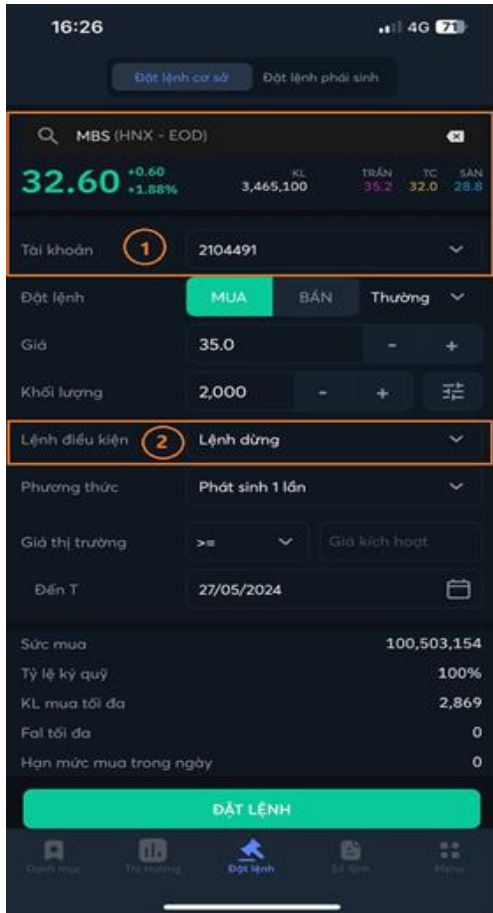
16:26

4G 71

Đặt lệnh cơ sở | Đặt lệnh phái sinh

MBS (HNX - EOD)

32.60 +0.60 +1.88%

KL 3,465,100

TRẦN 35.2 TC 32.0 SÀN 28.8

Tài khoản 1 2104491

Đặt lệnh MUA BÁN Thường

Giá 35.0 - +

Khối lượng 2,000 - +

Lệnh điều kiện 2 Lệnh dừng

Phương thức Phát sinh 1 lần

Giá thị trường >= Giá kích hoạt

Đến T 27/05/2024

Sức mua 100,503,154

Tỷ lệ ký quỹ 100%

KL mua tối đa 2,869

Fal tối đa 0

Hạn mức mua trong ngày 0

ĐẶT LỆNH

Danh mục Thị trường Đặt lệnh Sổ lệnh Menu